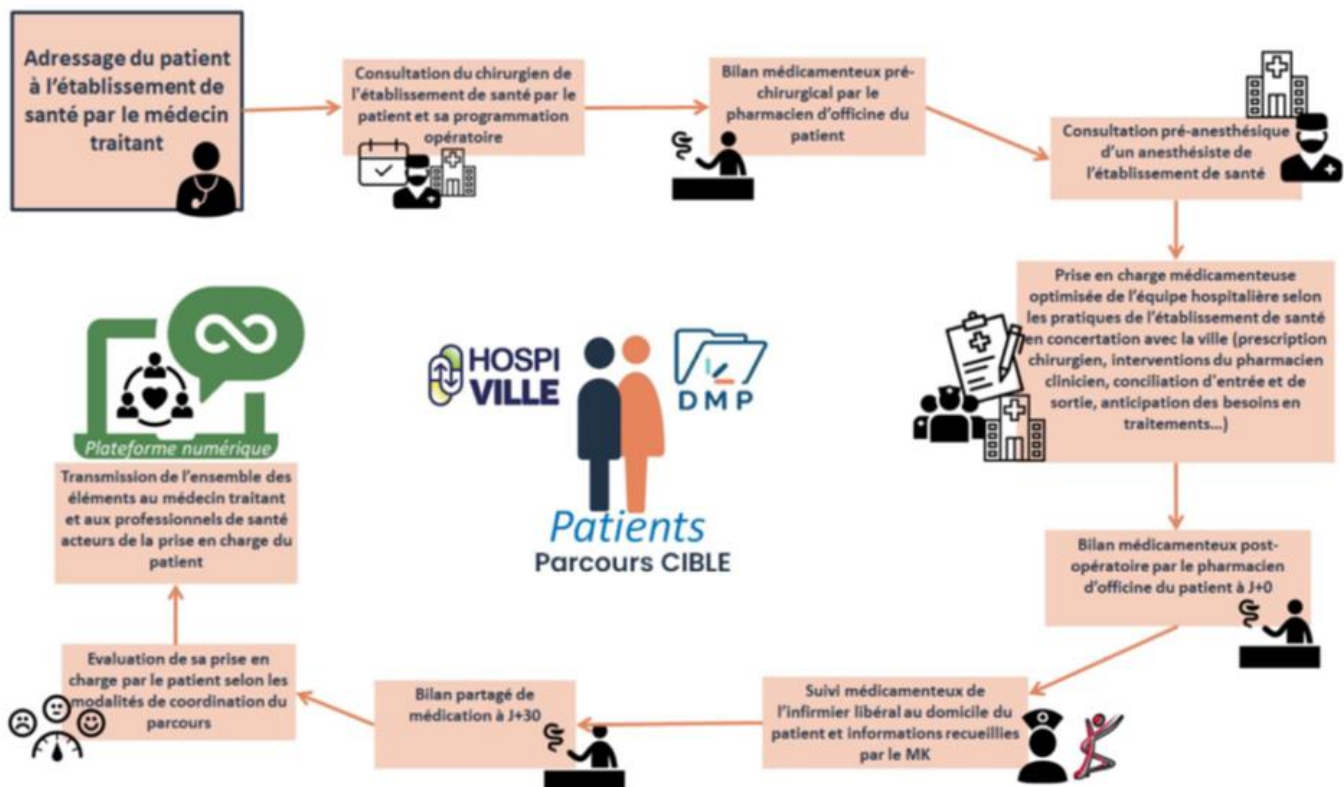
Adressage du patient à l'établissement de santé par le médecin traitant

Consultation du chirurgien de l'établissement de santé par le patient et sa programmation opératoire

Bilan médicamenteux pré-chirurgical par le pharmacien d'officine du patient

Consultation pré-anesthésique d'un anesthésiste de l'établissement de santé

Prise en charge médicamenteuse optimisée de l'équipe hospitalière selon les pratiques de l'établissement de santé en concertation avec la ville (prescription chirurgien, interventions du pharmacien clinicien, conciliation d'entrée et de sortie, anticipation des besoins en traitements...)

Bilan médicamenteux post-opératoire par le pharmacien d'officine du patient à J+0

Suivi médicamenteux de l'infirmier libéral au domicile du patient et informations recueillies par le MK

Bilan partagé de médication à J+30

Evaluation de sa prise en charge par le patient selon les modalités de coordination du parcours

Transmission de l'ensemble des éléments au médecin traitant et aux professionnels de santé acteurs de la prise en charge du patient

Plateforme numérique

HOSPI VILLE

DMP

Patients
Parcours CIBLE